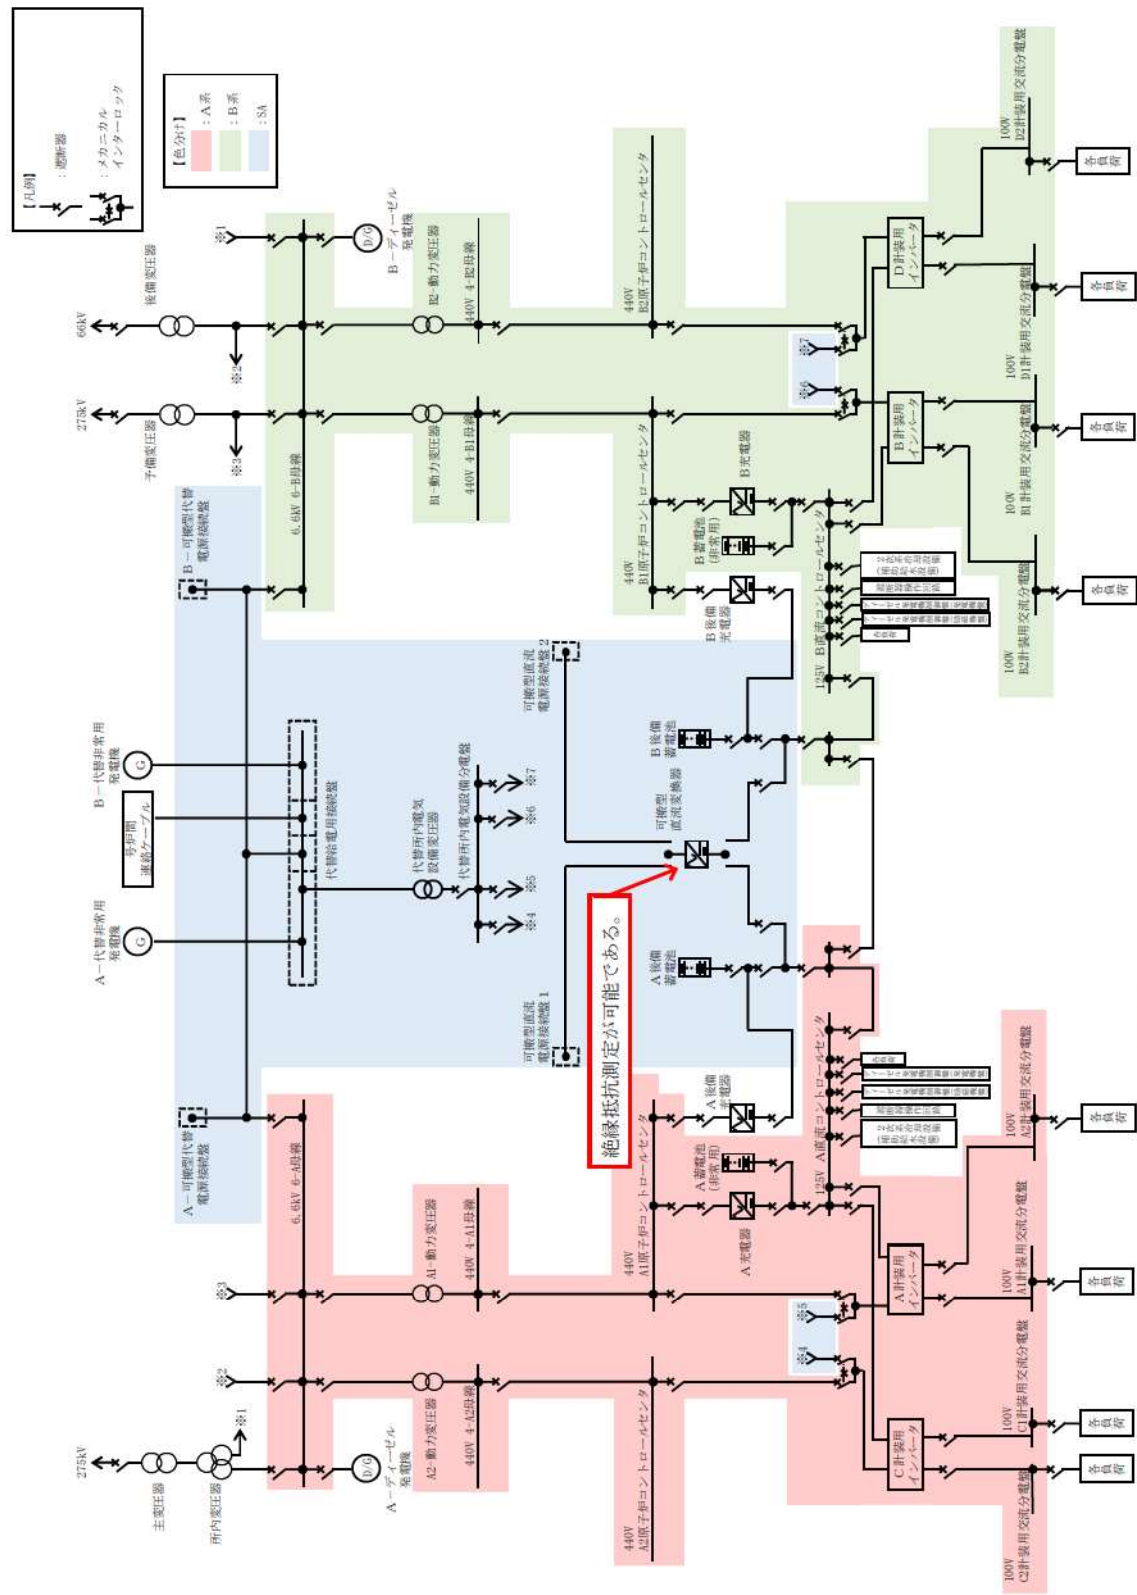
【凡例】
：遮断器
：メカニカルインターロック

【色分け】
：A系
：B系
：SA

66kV
後備変圧器
※2
275kV
予備変圧器
※3
※1
D/G
B－ディーゼル発電機
B2－動力変圧器
440V 4-B2母線
B1－動力変圧器
440V 4-B1母線
6.6kV 6-B母線
B－可搬型代替電源接続盤
440V
B2原子炉コントロールセンタ
440V
B1原子炉コントロールセンタ
B充電器
B蓄電池（非常用）
B後備充電器
125V B直流コントロールセンタ
※7
※6
D計装用インバータ
B計装用インバータ
100V
D2計装用交流分電盤
100V
D1計装用交流分電盤
100V
B1計装用交流分電盤
100V
B2計装用交流分電盤
各負荷
各負荷
各負荷
各負荷
B－代替非常用発電機
号炉間連絡ケーブル
A－代替非常用発電機
代替給電用接続盤
代替所内電気設備変圧器
代替所内電気設備分電盤
※7
※6
※5
※4
可搬型直流電源接続盤2
可搬型直流電源接続盤1
B後備蓄電池
可搬型直流変換器
A後備蓄電池
絶縁抵抗測定が可能である。
A－可搬型代替電源接続盤
6.6kV 6-A母線
A1－動力変圧器
440V 4-A1母線
440V
A1原子炉コントロールセンタ
A後備充電器
A蓄電池（非常用）
A充電器
125V A直流コントロールセンタ
※3
※2
※1
275kV
主変圧器
所内変圧器
D/G
A－ディーゼル発電機
A2－動力変圧器
440V 4-A2母線
440V
A2原子炉コントロールセンタ
※5
※4
A計装用インバータ
C計装用インバータ
100V
A2計装用交流分電盤
100V
A1計装用交流分電盤
100V
C1計装用交流分電盤
100V
C2計装用交流分電盤
各負荷
各負荷
各負荷
各負荷